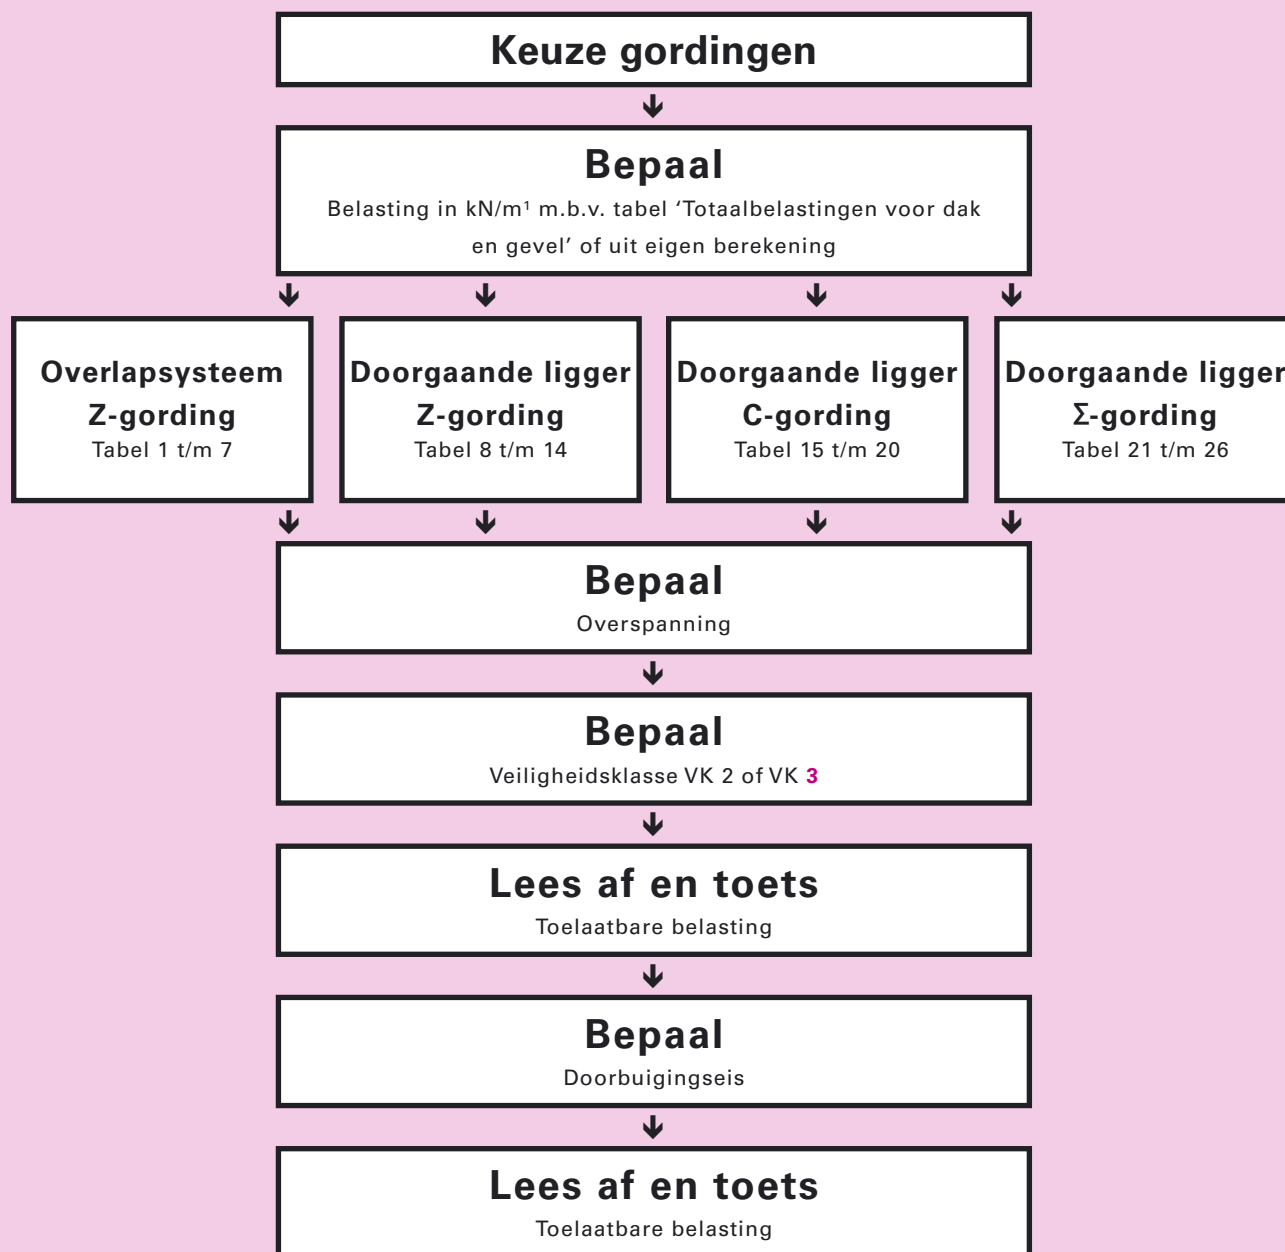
Keuze gordingen

Bepaal

Belasting in kN/m¹ m.b.v. tabel 'Totaalbelastingen voor dak en gevel' of uit eigen berekening

Overlapsysteem
Z-gording
Tabel 1 t/m 7

Doorgaande ligger
Z-gording
Tabel 8 t/m 14

Doorgaande ligger
C-gording
Tabel 15 t/m 20

Doorgaande ligger
Σ-gording
Tabel 21 t/m 26

Bepaal

Overspanning

Bepaal

Veiligheidsklasse VK 2 of VK 3

Lees af en toets

Toelaatbare belasting

Bepaal

Doorbuigingseis

Lees af en toets

Toelaatbare belasting